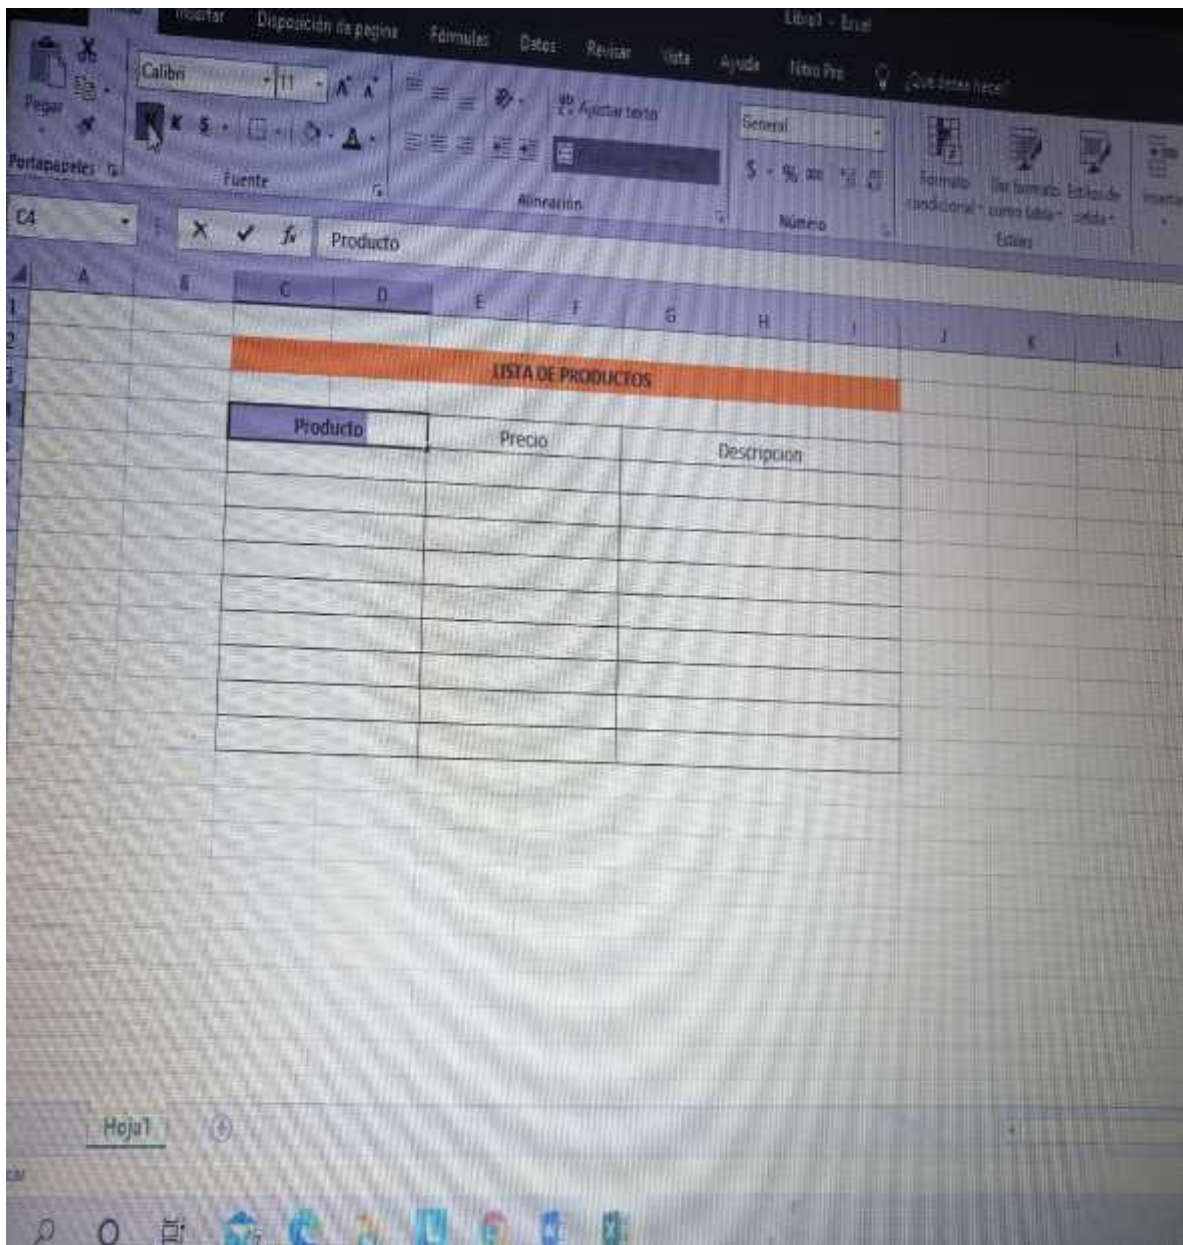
Insertar Disposición de página Fórmulas Datos Revisar Vista Ayuda Nitro Pro ¿Qué desea hacer?

Libro1 - Excel

Pegar

Portapapeles

Calibri 11

N K S

Fuente

Ajustar texto

Alineación

General

$ - % 000

Número

Formato condicional

Dar formato como tabla

Estilos de celda

Estilos

Insertar

C4

Producto

A B C D E F G H I J K L

1
2
3

LISTA DE PRODUCTOS

| Producto | Precio | Descripcion |
|---|---|---|
| | | |
| | | |
| | | |
| | | |
| | | |
| | | |
| | | |
| | | |
| | | |

Hoja1

car